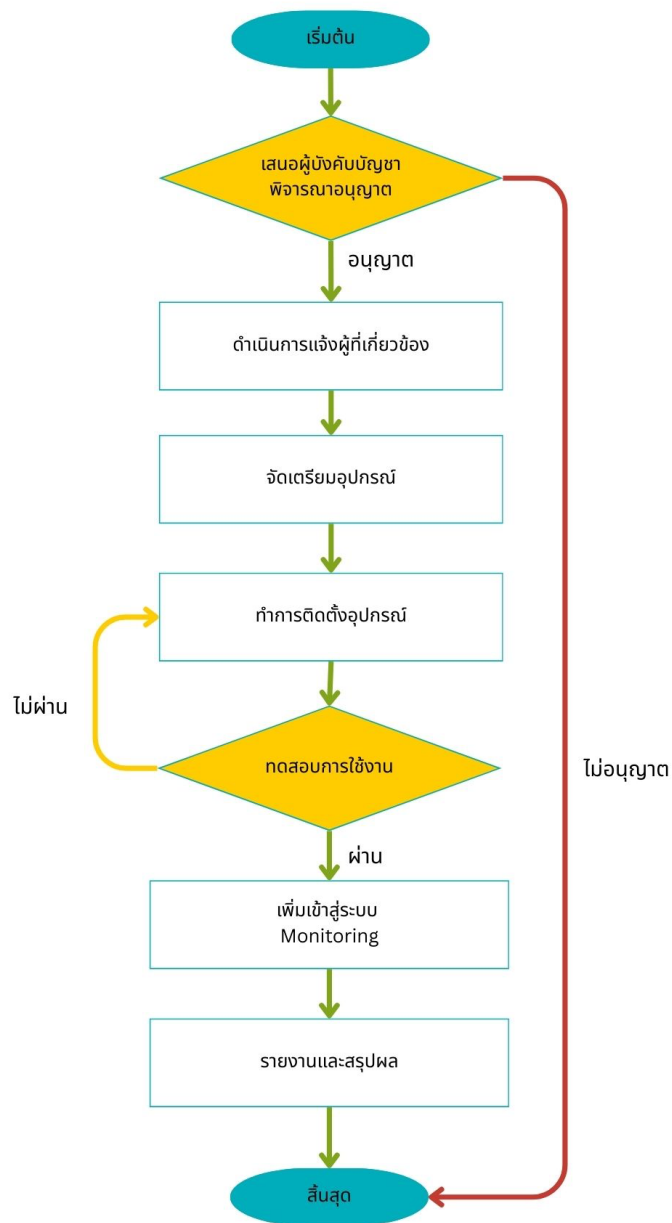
เริ่มต้น

เสนอผู้บังคับบัญชา พิจารณาอนุญาต

อนุญาต

ดำเนินการแจ้งผู้ที่เกี่ยวข้อง

จัดเตรียมอุปกรณ์

ทำการติดตั้งอุปกรณ์

ไม่ผ่าน

ทดสอบการใช้งาน

ไม่อนุญาต

ผ่าน

เพิ่มเข้าสู่ระบบ Monitoring

รายงานและสรุปผล

สิ้นสุด